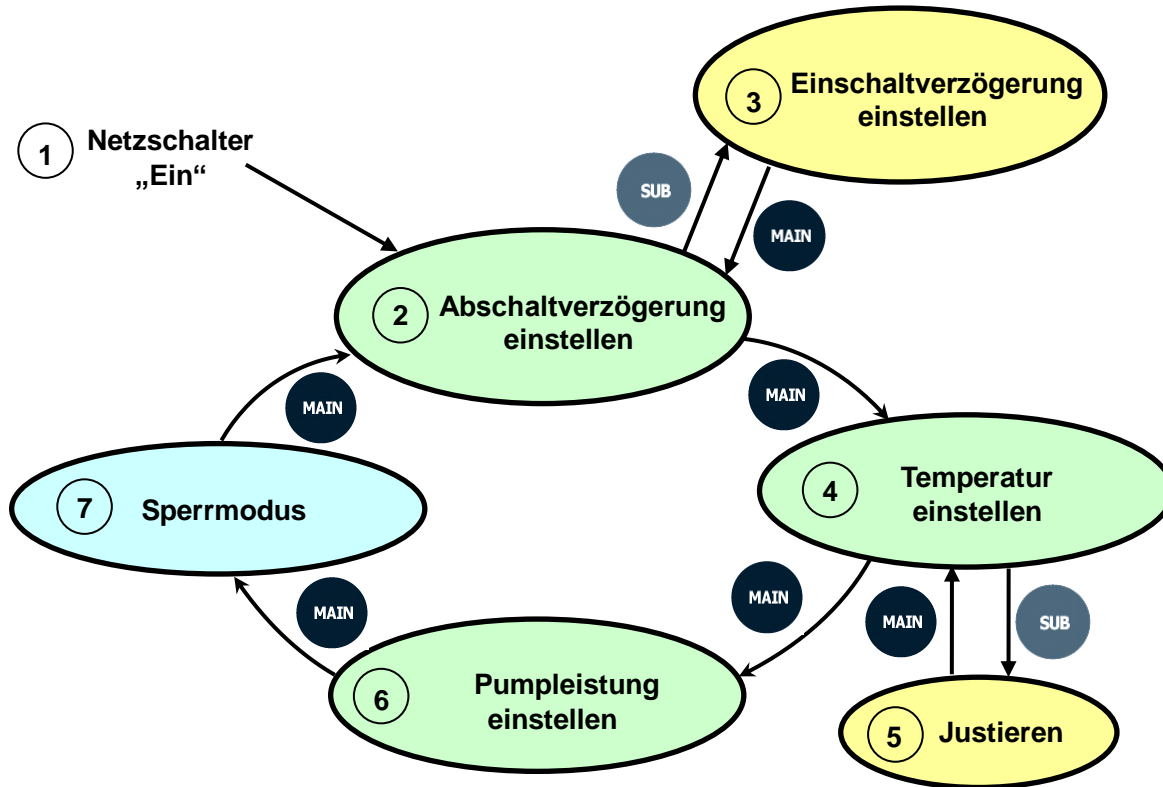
1 Netzschalter „Ein“

3 Einschaltverzögerung einstellen

SUB

MAIN

2 Abschaltverzögerung einstellen

MAIN

MAIN

4 Temperatur einstellen

7 Sperrmodus

MAIN

MAIN

MAIN

SUB

6 Pumpleistung einstellen

5 Justieren